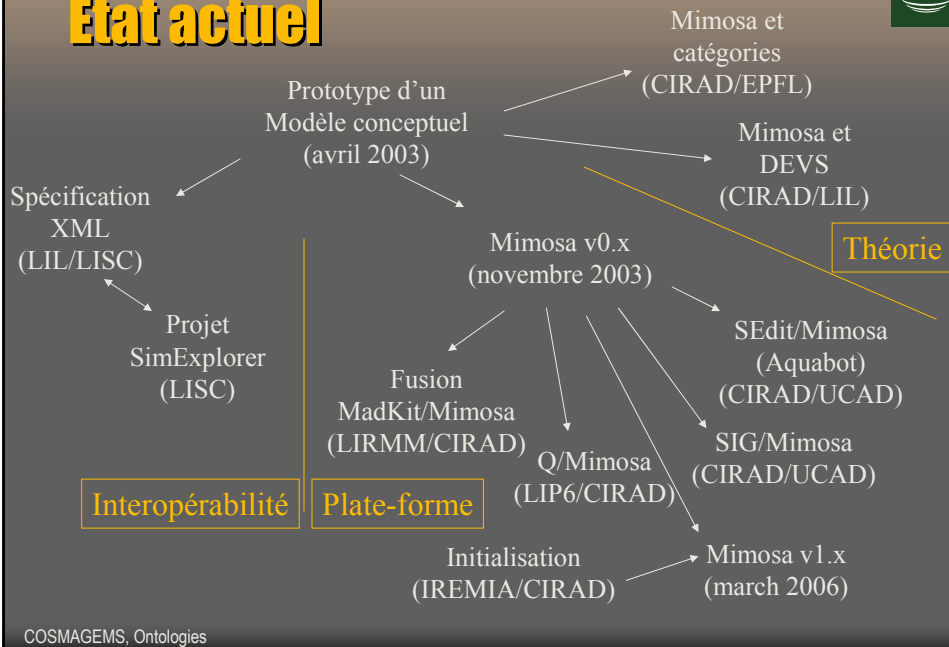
Etat actuel

Prototype d'un Modèle conceptuel (avril 2003)

Mimosa et catégories (CIRAD/EPFL)

Mimosa et DEVS (CIRAD/LIL)

Spécification XML (LIL/LISC)

Théorie

Mimosa v0.x (novembre 2003)

Projet SimExplorer (LISC)

SEdit/Mimosa (Aquabot) (CIRAD/UCAD)

Fusion MadKit/Mimosa (LIRMM/CIRAD)

SIG/Mimosa (CIRAD/UCAD)

Q/Mimosa (LIP6/CIRAD)

Interopérabilité

Plate-forme

Initialisation (IREMIA/CIRAD)

Mimosa v1.x (march 2006)

COSMAGEMS, Ontologies